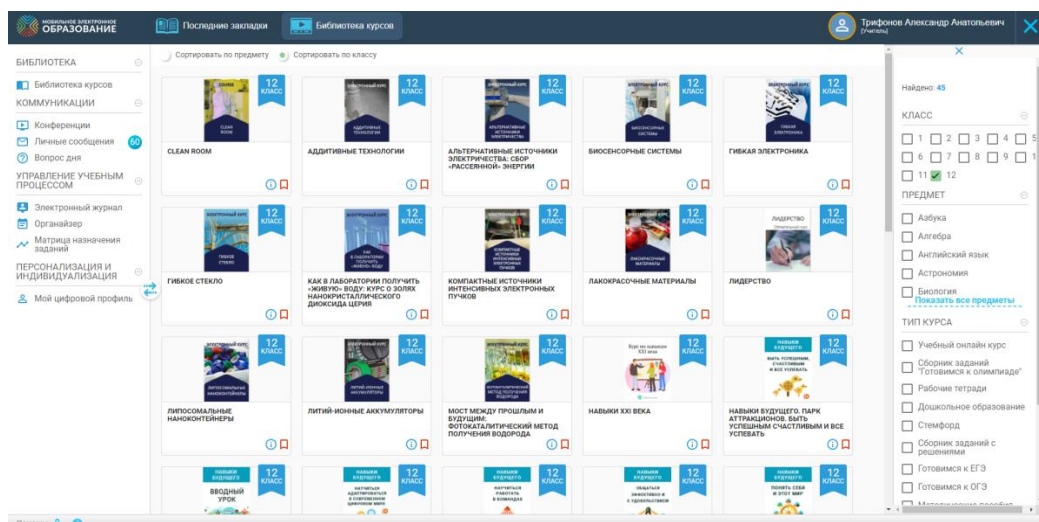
МОБИЛЬНОЕ ЭЛЕКТРОННОЕ ОБРАЗОВАНИЕ

Последние закладки

Библиотека курсов

Трифонов Александр Анатольевич
[Учитель]

БИБЛИОТЕКА

Библиотека курсов

КОММУНИКАЦИИ

Конференции

Личные сообщения 60

Вопрос дня

УПРАВЛЕНИЕ УЧЕБНЫМ ПРОЦЕССОМ

Электронный журнал

Органайзер

Матрица назначения заданий

ПЕРСОНАЛИЗАЦИЯ И ИНДИВИДУАЛИЗАЦИЯ

Мой цифровой профиль

Сортировать по предмету

Сортировать по классу

12 КЛАСС

CLEAN ROOM

АДДИТИВНЫЕ ТЕХНОЛОГИИ

АЛЬТЕРНАТИВНЫЕ ИСТОЧНИКИ ЭЛЕКТРИЧЕСТВА: СБОР «РАССЕЯННОЙ» ЭНЕРГИИ

БИОСЕНСОРНЫЕ СИСТЕМЫ

ГИБКАЯ ЭЛЕКТРОНИКА

ГИБКОЕ СТЕКЛО

КАК В ЛАБОРАТОРИИ ПОЛУЧИТЬ «ЖИВУЮ» ВОДУ: КУРС О ЗОЛЯХ НАНОКРИСТАЛЛИЧЕСКОГО ДИОКСИДА ЦЕРИЯ

КОМПАКТНЫЕ ИСТОЧНИКИ ИНТЕНСИВНЫХ ЭЛЕКТРОННЫХ ПУЧКОВ

ЛАКОКРАСОЧНЫЕ МАТЕРИАЛЫ

ЛИДЕРСТВО

ЛИПОСОМАЛЬНЫЕ НАНОКОНТЕЙНЕРЫ

ЛИТИЙ-ИОННЫЕ АККУМУЛЯТОРЫ

МОСТ МЕЖДУ ПРОШЛЫМ И БУДУЩИМ: ФОТОКАТАЛИТИЧЕСКИЙ МЕТОД ПОЛУЧЕНИЯ ВОДОРОДА

НАВЫКИ XXI ВЕКА

НАВЫКИ БУДУЩЕГО. ПАРК АТТРАКЦИОНОВ. БЫТЬ УСПЕШНЫМ СЧАСТЛИВЫМ И ВСЕ УСПЕВАТЬ

ВВОДНЫЙ УРОК

Найдено: 45

КЛАСС

1 2 3 4 5 6 7 8 9 1 11 12

ПРЕДМЕТ

Азбука

Алгебра

Английский язык

Астрономия

Биология

Показать все предметы

ТИП КУРСА

Учебный онлайн курс

Сборник заданий "Готовимся к олимпиаде"

Рабочие тетради

Дошкольное образование

Стемфорд

Сборник заданий с решениями

Готовимся к ЕГЭ

Готовимся к ОГЭ